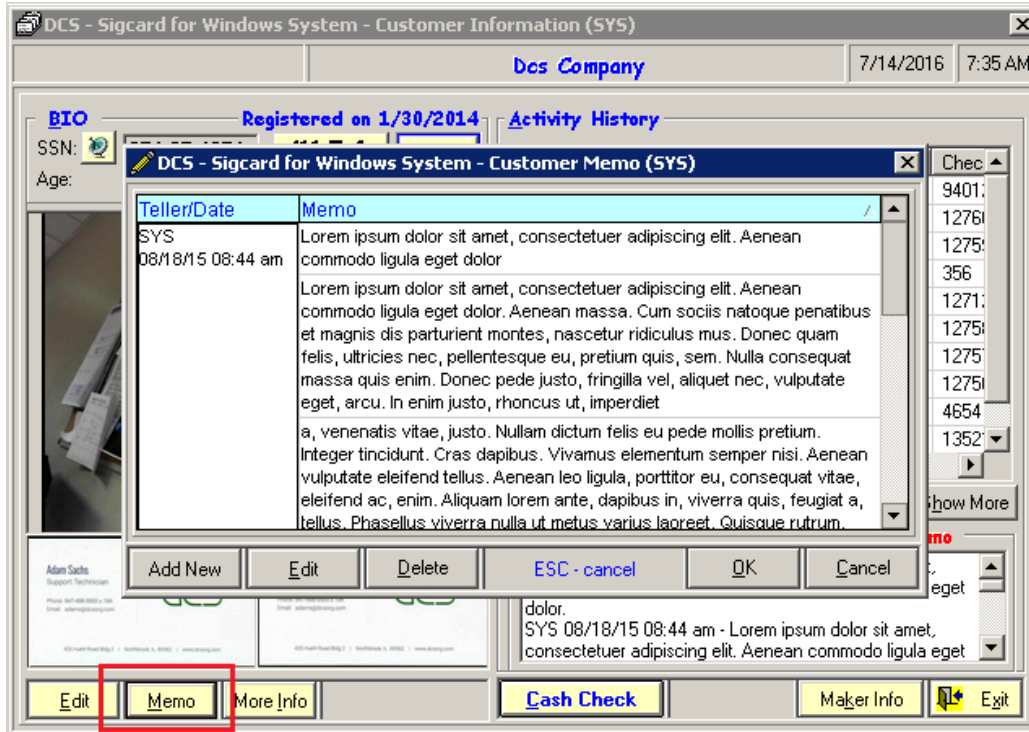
DCS - Sigcard for Windows System - Customer Information (SYS)

Dcs Company

7/14/2016 7:35 AM

BIO

Registered on 1/30/2014

Activity History

SSN:

Age:

DCS - Sigcard for Windows System - Customer Memo (SYS)

| Teller/Date | Memo |
|---|---|
| SYS 08/18/15 08:44 am | Lorem ipsum dolor sit amet, consectetuer adipiscing elit. Aenean commodo ligula eget dolor |
| | Lorem ipsum dolor sit amet, consectetuer adipiscing elit. Aenean commodo ligula eget dolor. Aenean massa. Cum sociis natoque penatibus et magnis dis parturient montes, nascetur ridiculus mus. Donec quam felis, ultricies nec, pellentesque eu, pretium quis, sem. Nulla consequat massa quis enim. Donec pede justo, fringilla vel, aliquet nec, vulputate eget, arcu. In enim justo, rhoncus ut, imperdiet |
| | a, venenatis vitae, justo. Nullam dictum felis eu pede mollis pretium. Integer tincidunt. Cras dapibus. Vivamus elementum semper nisi. Aenean vulputate eleifend tellus. Aenean leo ligula, porttitor eu, consequat vitae, eleifend ac, enim. Aliquam lorem ante, dapibus in, viverra quis, feugiat a, tellus. Phasellus viverra nulla ut metus varius laoreet. Quisque rutrum. |

Chec
9401
1276
1275
356
1271
1275
1275
1275
4654
1352

Show More

Add New Edit Delete ESC - cancel OK Cancel

Adam Sachs
Support Technician

mo

eget dolor.
SYS 08/18/15 08:44 am - Lorem ipsum dolor sit amet, consectetuer adipiscing elit. Aenean commodo ligula eget

Edit Memo More Info Cash Check Maker Info Exit